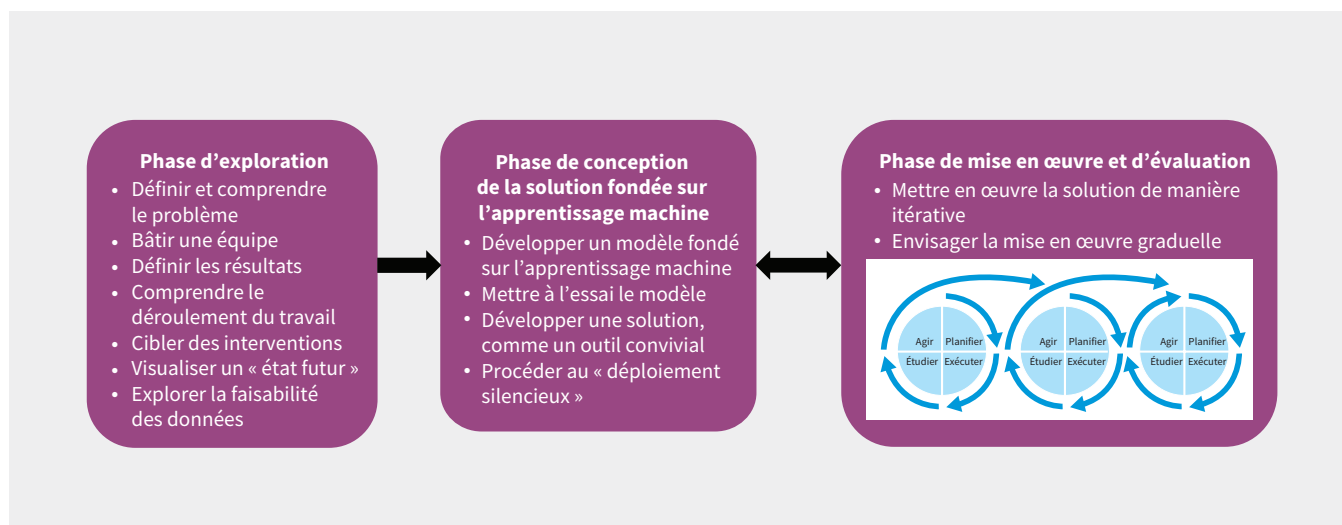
Phase d’exploration
• Définir et comprendre le problème
• Bâtir une équipe
• Définir les résultats
• Comprendre le déroulement du travail
• Cibler des interventions
• Visualiser un « état futur »
• Explorer la faisabilité des données

Phase de conception de la solution fondée sur l’apprentissage machine
• Développer un modèle fondé sur l’apprentissage machine
• Mettre à l’essai le modèle
• Développer une solution, comme un outil convivial
• Procéder au « déploiement silencieux »

Phase de mise en œuvre et d’évaluation
• Mettre en œuvre la solution de manière itérative
• Envisager la mise en œuvre graduelle

Agir Planifier Étudier Exécuter

Agir Planifier Étudier Exécuter

Agir Planifier Étudier Exécuter